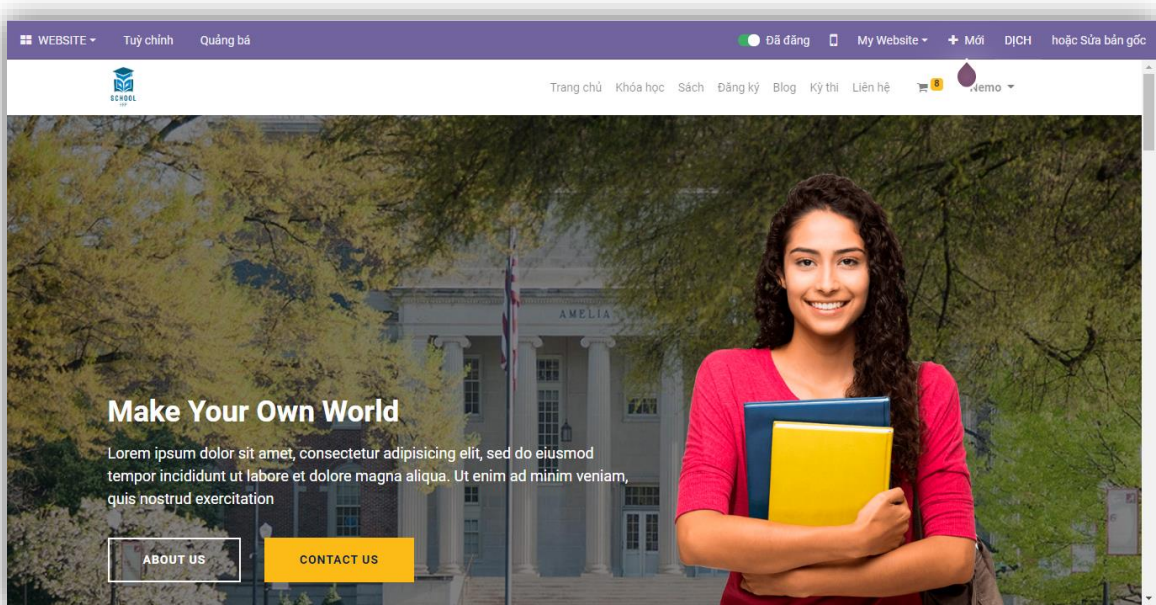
WEBSITE Tuỳ chỉnh Quảng bá

Đã đăng My Website + Mới DỊCH hoặc Sửa bản gốc

SCHOOL

Trang chủ Khóa học Sách Đăng ký Blog Kỳ thi Liên hệ 8 Nemo

AMELIA

Make Your Own World

Lorem ipsum dolor sit amet, consectetur adipisicing elit, sed do eiusmod tempor incididunt ut labore et dolore magna aliqua. Ut enim ad minim veniam, quis nostrud exercitation

ABOUT US

CONTACT US